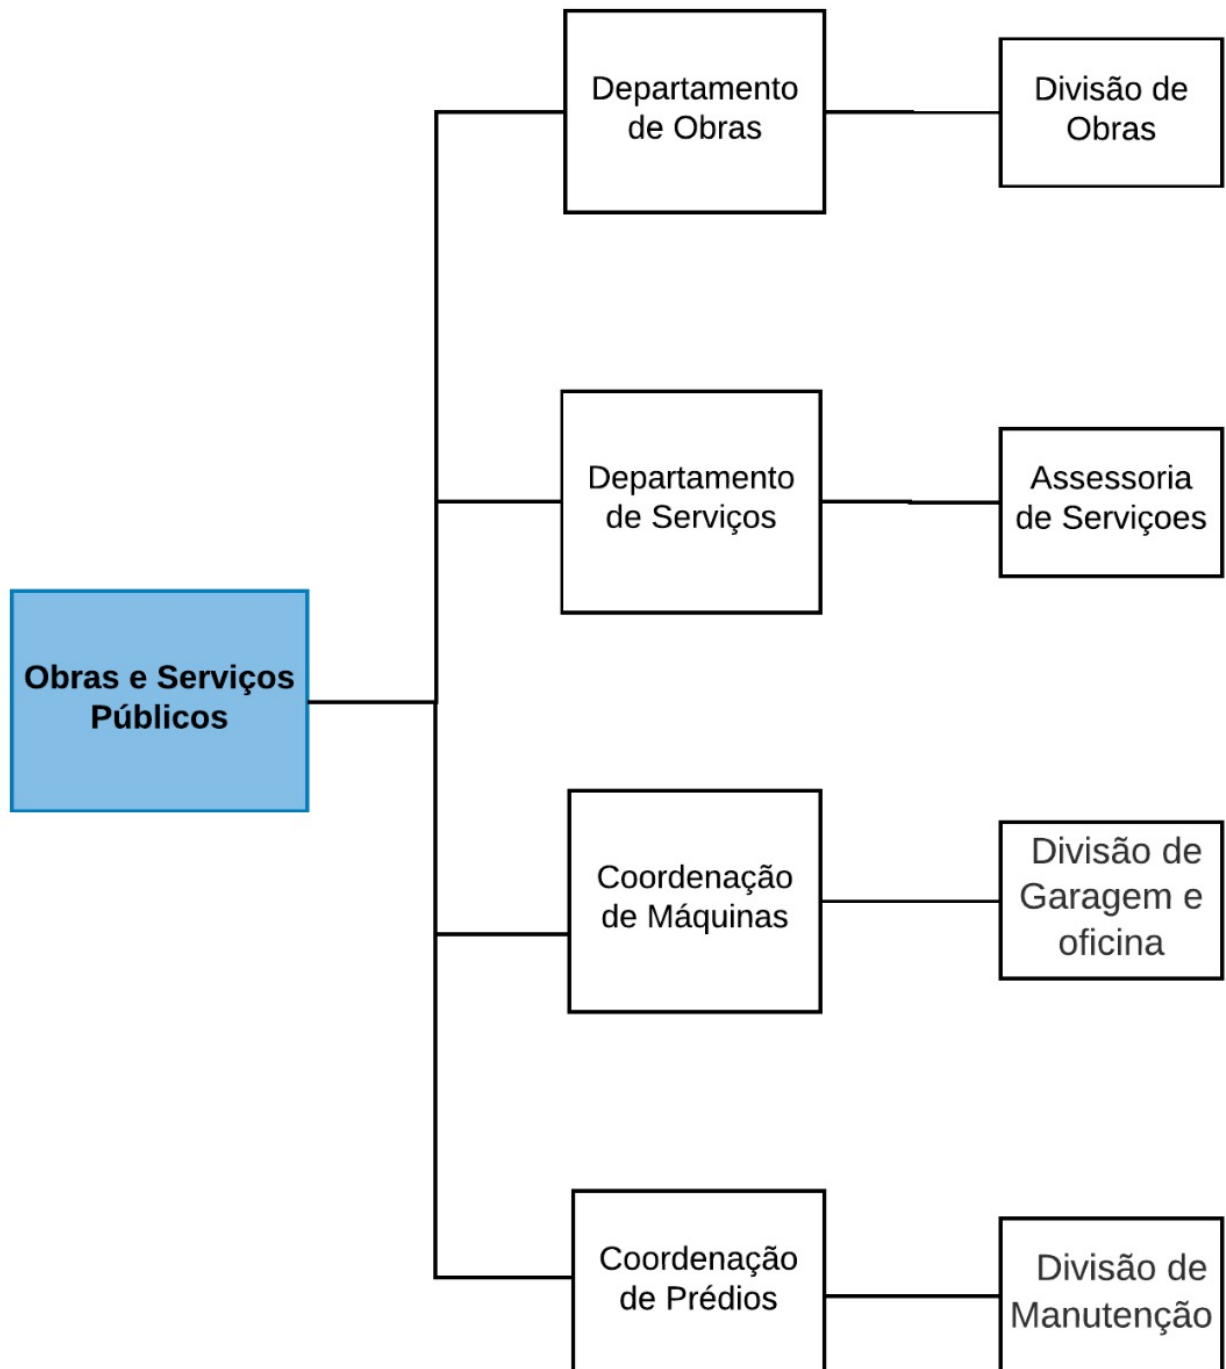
Obras e Serviços Públicos

Departamento de Obras

Divisão de Obras

Departamento de Serviços

Assessoria de Serviçoes

Coordenação de Máquinas

Divisão de Garagem e oficina

Coordenação de Prédios

Divisão de Manutenção